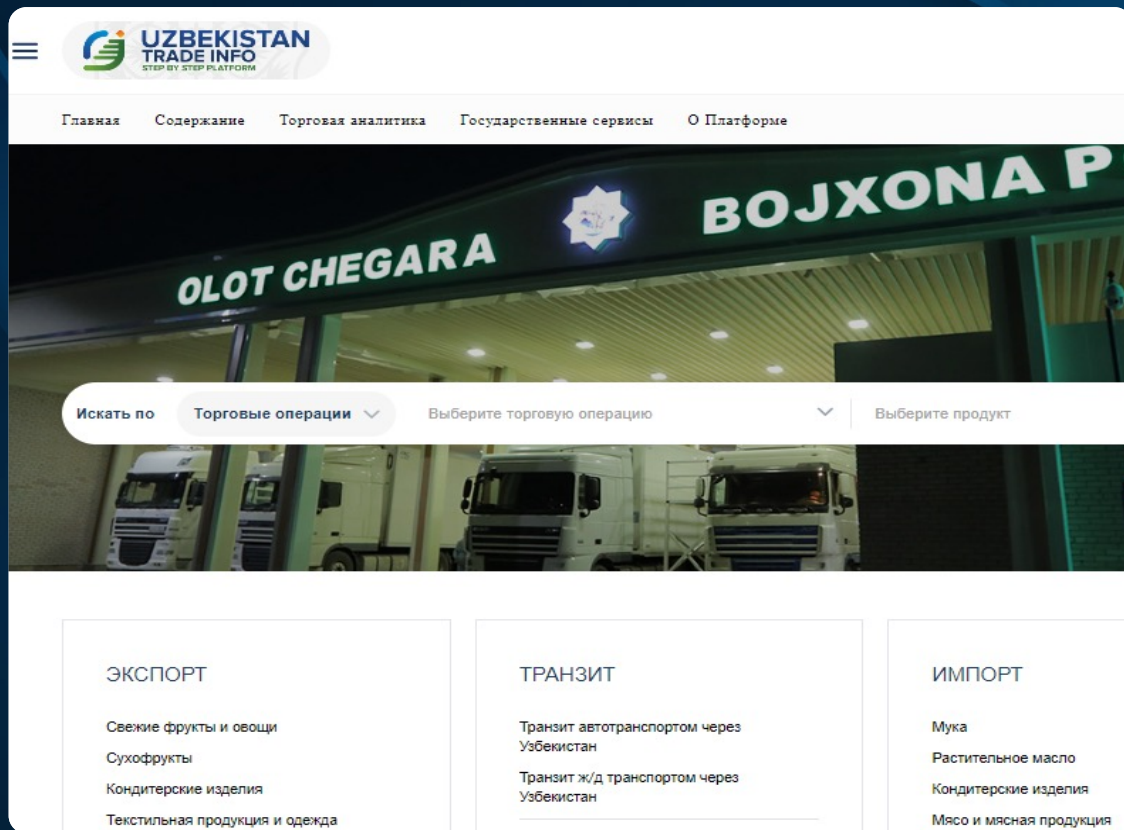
UZBEKISTAN TRADE INFO
STEP BY STEP PLATFORM

Главная Содержание Торговая аналитика Государственные сервисы О Платформе

OLOT CHEGARA BOJXONA P

Искать по Торговые операции Выберите торговую операцию Выберите продукт

ЭКСПОРТ

Свежие фрукты и овощи

Сухофрукты

Кондитерские изделия

Текстильная продукция и одежда

ТРАНЗИТ

Транзит автотранспортом через Узбекистан

Транзит ж/д транспортом через Узбекистан

ИМПОРТ

Мука

Растительное масло

Кондитерские изделия

Мясо и мясная продукция